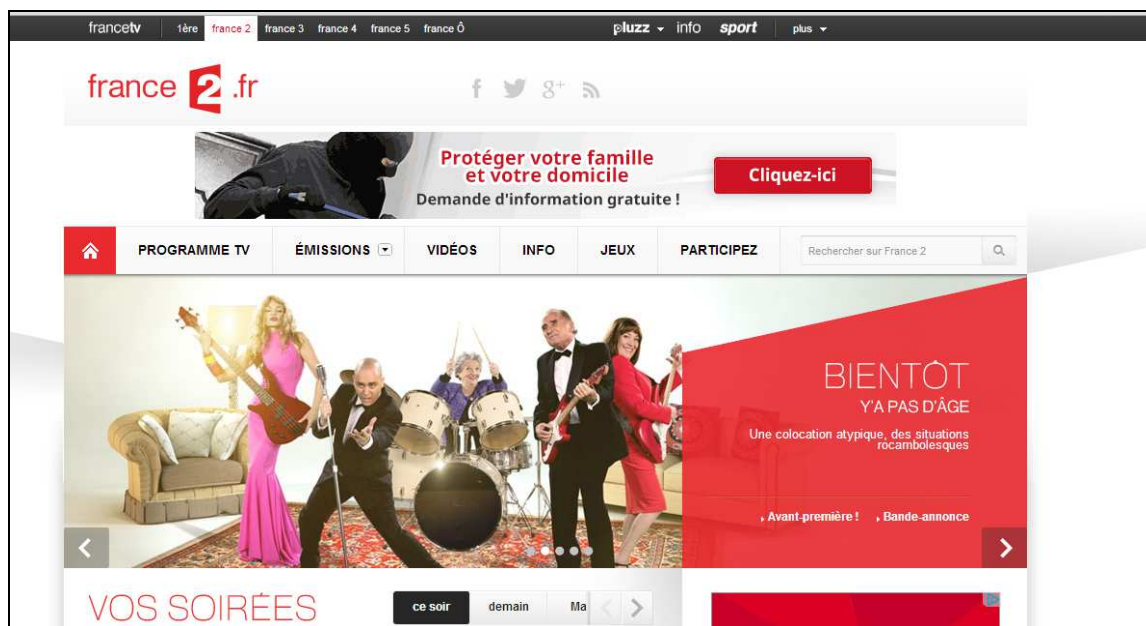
francetv 1ère france 2 france 3 france 4 france 5 france Ô pluzz info sport plus

france 2 .fr

Protéger votre famille et votre domicile
Demande d'information gratuite !
Cliquez-ici

PROGRAMME TV ÉMISSIONS VIDÉOS INFO JEUX PARTICIPEZ Rechercher sur France 2

BIENTÔT
Y'A PAS D'ÂGE
Une colocation atypique, des situations rocambolesques

› Avant-première ! › Bande-annonce

VOS SOIRÉES

ce soir demain Ma